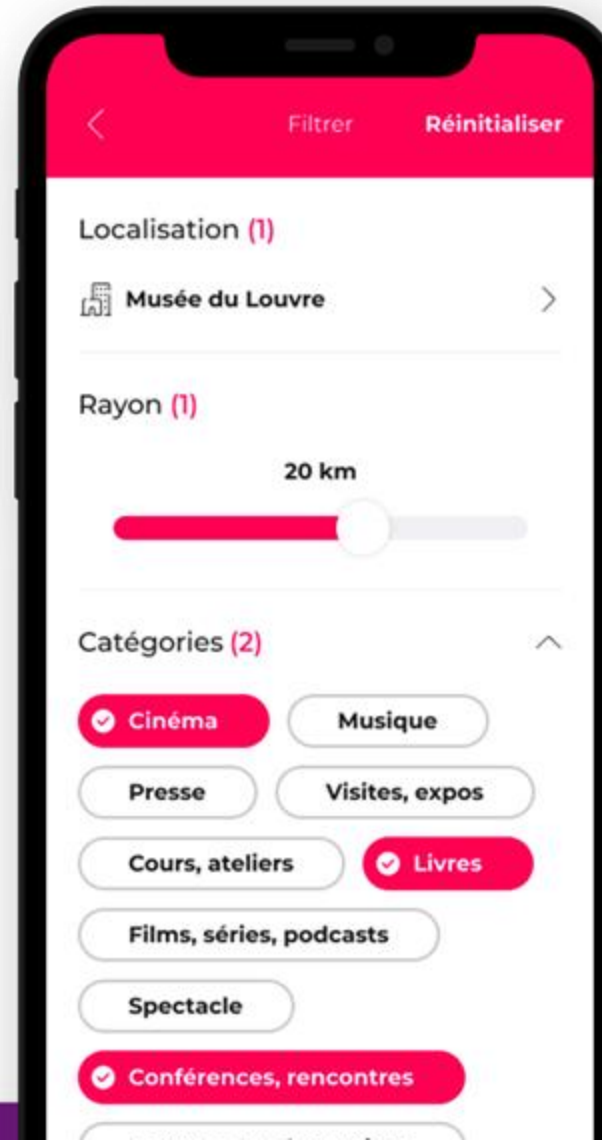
Filtrer Réinitialiser

Localisation (1)

Musée du Louvre

Rayon (1)

20 km

Catégories (2)

Cinéma
Musique
Presse
Visites, expos
Cours, ateliers
Livres
Films, séries, podcasts
Spectacle
Conférences, rencontres
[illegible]